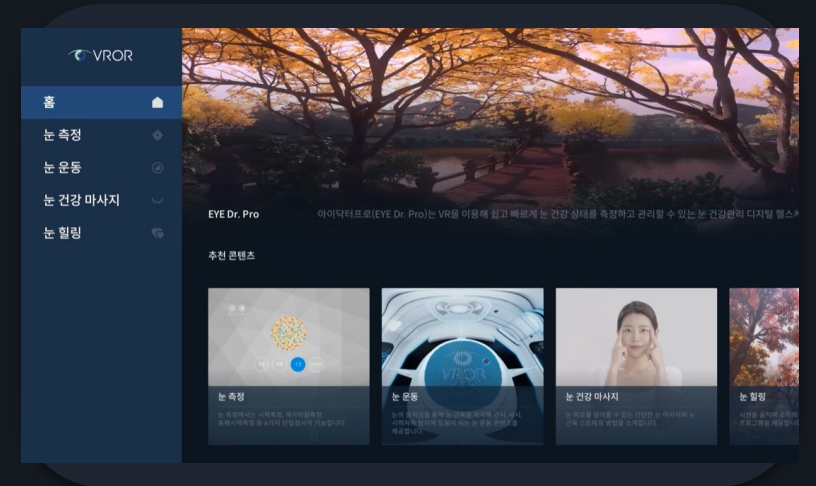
VROR

홈

눈 측정

눈 운동

눈 건강 마사지

눈 힐링

EYE Dr. Pro

아이닥터프로(EYE Dr. Pro)는 VR을 이용해 쉽고 빠르게 눈 건강 상태를 측정하고 관리할 수 있는 눈 건강관리 디지털 헬스

추천 콘텐츠

VROR

눈 측정

눈 측정에서는 시력측정, 색각이상측정, 동체시력측정 등 6가지 단일검사가 가능합니다.

눈 운동

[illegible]

눈 건강 마사지

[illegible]

눈 힐링

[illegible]